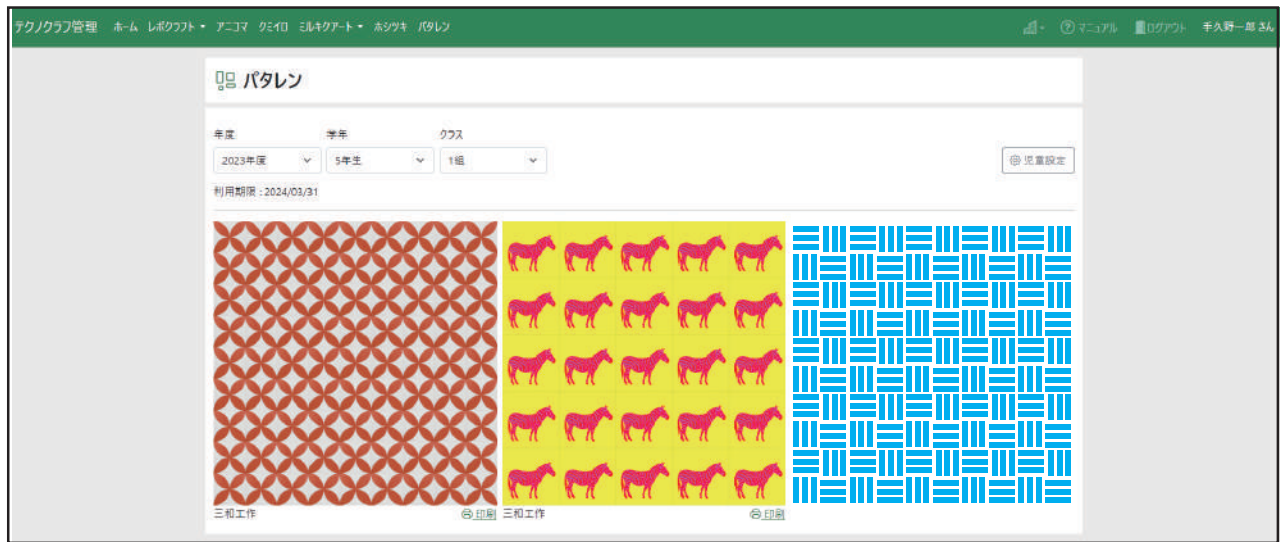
テクノクラフ管理　ホーム　レポクラフト ▾　アニコマ　クミイロ　ミルキクアート ▾　ホシツキ　パタレン

マニュアル　ログアウト　手久野一郎 さん

パタレン

年度
2023年度

学年
5年生

クラス
1組

児童設定

利用期限：2024/03/31

三和工作　印刷

三和工作　印刷